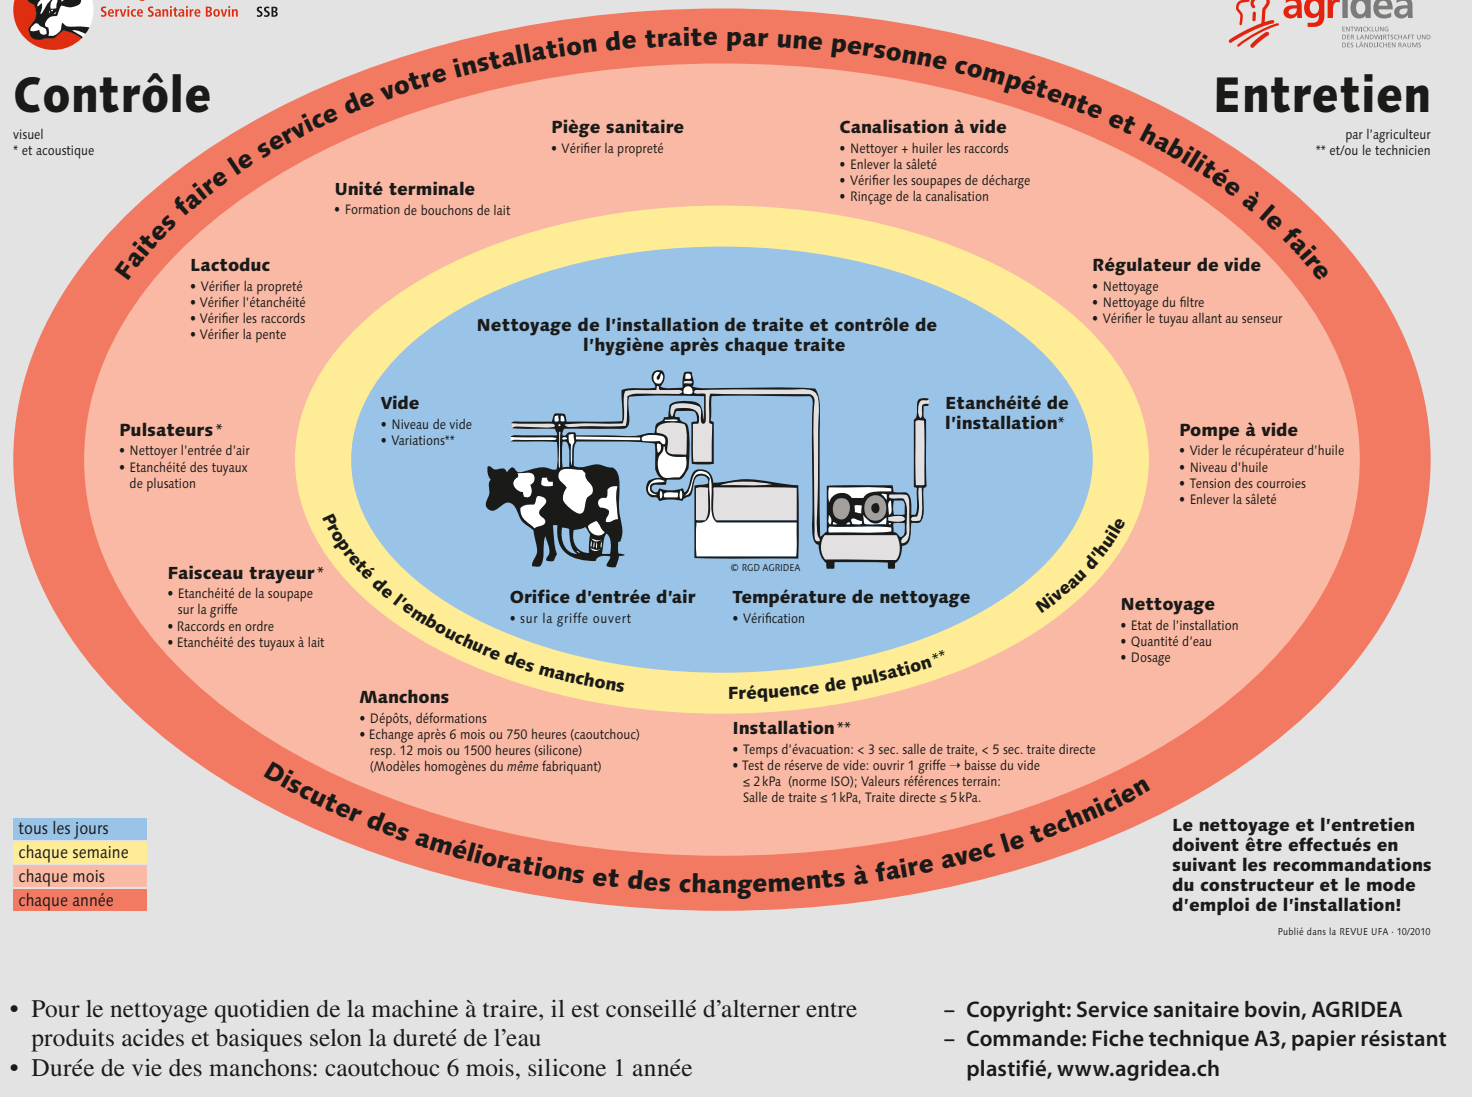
Service Sanitaire Bovin SSB

agridea
ENTWICKLUNG DER LANDWIRTSCHAFT UND DES LÄNDLICHEN RAUMS

Contrôle
visuel
* et acoustique

Entretien
par l'agriculteur
** et/ou le technicien

Faites faire le service de votre installation de traite par une personne compétente et habilitée à le faire

Piège sanitaire
• Vérifier la propreté

Canalisation à vide
• Nettoyer + huiler les raccords
• Enlever la sâleté
• Vérifier les soupapes de décharge
• Rinçage de la canalisation

Unité terminale
• Formation de bouchons de lait

Lactoduc
• Vérifier la propreté
• Vérifier l'étanchéité
• Vérifier les raccords
• Vérifier la pente

Régulateur de vide
• Nettoyage
• Nettoyage du filtre
• Vérifier le tuyau allant au senseur

Nettoyage de l'installation de traite et contrôle de l'hygiène après chaque traite

Vide
• Niveau de vide
• Variations**

Etanchéité de l'installation*

Pulsateurs*
• Nettoyer l'entrée d'air
• Etanchéité des tuyaux de plusation

Pompe à vide
• Vider le récupérateur d'huile
• Niveau d'huile
• Tension des courroies
• Enlever la sâleté

© RGD AGRIDEA

Faisceau trayeur*
• Etanchéité de la soupape sur la griffe
• Raccords en ordre
• Etanchéité des tuyaux à lait

Propreté de l'embouchure des manchons

Orifice d'entrée d'air
• sur la griffe ouvert

Température de nettoyage
• Vérification

Niveau d'huile

Nettoyage
• Etat de l'installation
• Quantité d'eau
• Dosage

Fréquence de pulsation**

Manchons
• Dépôts, déformations
• Echange après 6 mois ou 750 heures (caoutchouc) resp. 12 mois ou 1500 heures (silicone) (Modèles homogènes du même fabriquant)

Installation**
• Temps d'évacuation: < 3 sec. salle de traite, < 5 sec. traite directe
• Test de réserve de vide: ouvrir 1 griffe → baisse du vide ≤ 2 kPa (norme ISO); Valeurs références terrain: Salle de traite ≤ 1 kPa, Traite directe ≤ 5 kPa.

Discuter des améliorations et des changements à faire avec le technicien

tous les jours
chaque semaine
chaque mois
chaque année

Le nettoyage et l'entretien doivent être effectués en suivant les recommandations du constructeur et le mode d'emploi de l'installation!

Publié dans la REVUE UFA · 10/2010

• Pour le nettoyage quotidien de la machine à traire, il est conseillé d'alterner entre produits acides et basiques selon la dureté de l'eau
• Durée de vie des manchons: caoutchouc 6 mois, silicone 1 année

– Copyright: Service sanitaire bovin, AGRIDEA
– Commande: Fiche technique A3, papier résistant plastifié, www.agridea.ch